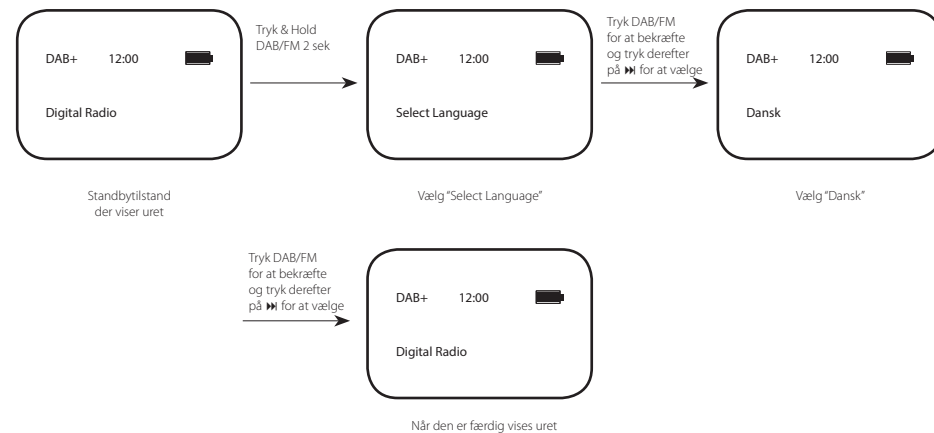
DAB+ 12:00

Digital Radio

Standbytilstand der viser uret

Tryk & Hold DAB/FM 2 sek

DAB+ 12:00

Select Language

Vælg "Select Language"

Tryk DAB/FM for at bekræfte og tryk derefter på ⏭ for at vælge

DAB+ 12:00

Dansk

Vælg "Dansk"

Tryk DAB/FM for at bekræfte og tryk derefter på ⏭ for at vælge

DAB+ 12:00

Digital Radio

Når den er færdig vises uret